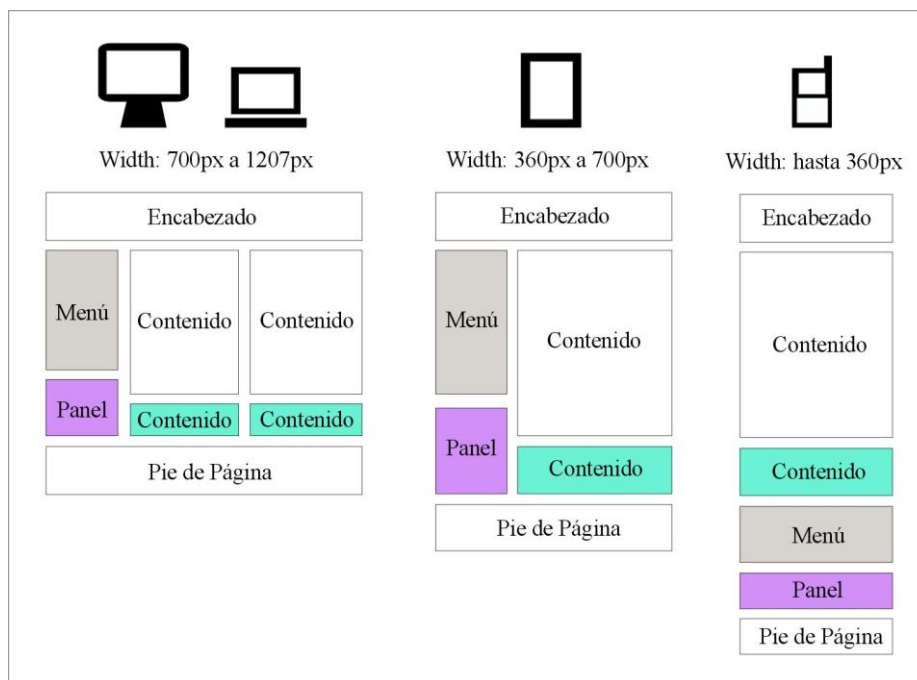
Width: 700px a 1207px

Encabezado

Menú

Contenido

Contenido

Panel

Contenido

Contenido

Pie de Página

Width: 360px a 700px

Encabezado

Menú

Contenido

Panel

Contenido

Pie de Página

Width: hasta 360px

Encabezado

Contenido

Contenido

Menú

Panel

Pie de Página